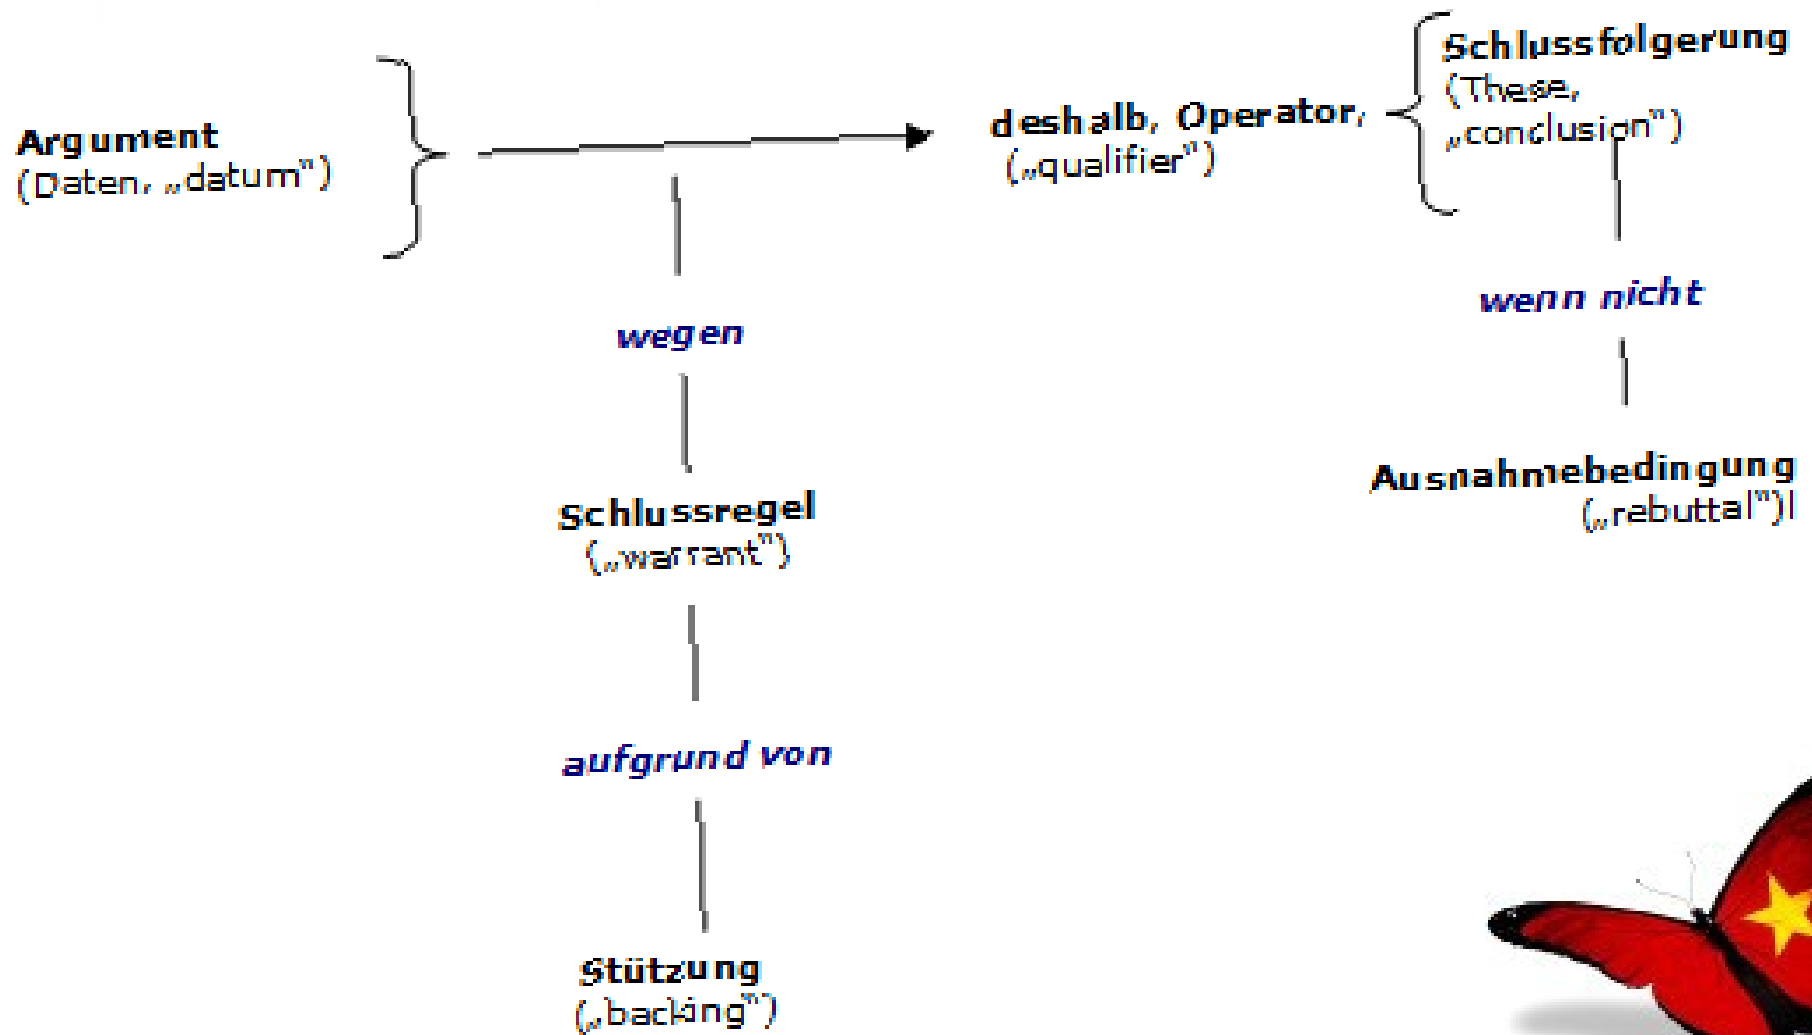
Argument
(Daten, „datum")

deshalb, Operator,
(„qualifier")

Schlussfolgerung
(These,
„conclusion")

wegen

wenn nicht

Schlussregel
(„warrant")

Ausnahmebedingung
(„rebuttal")

aufgrund von

Stützung
(„backing")